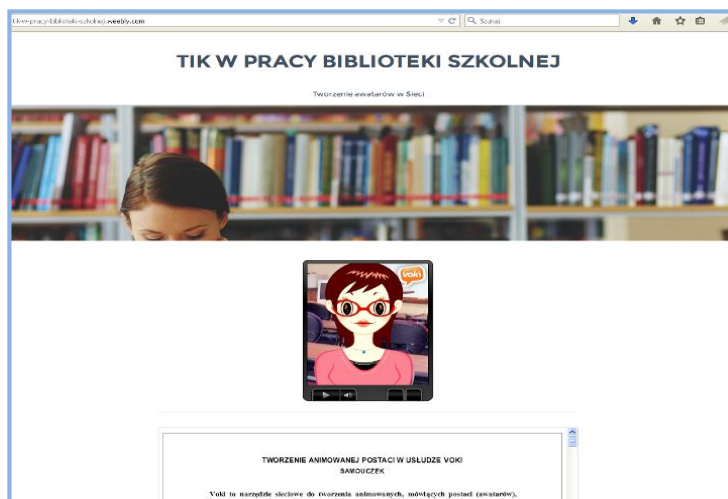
tik-w-pracy-biblioteki-szkolnej.weebly.com

Szukaj

TIK W PRACY BIBLIOTEKI SZKOLNEJ

Tworzenie awatarów w Sieci

voki

TWORZENIE ANIMOWANEJ POSTACI W USŁUDZE VOKI
SAMOUCZEK

Voki to narzędzie sieciowe do tworzenia animowanych, mówiących postaci (awatarów),